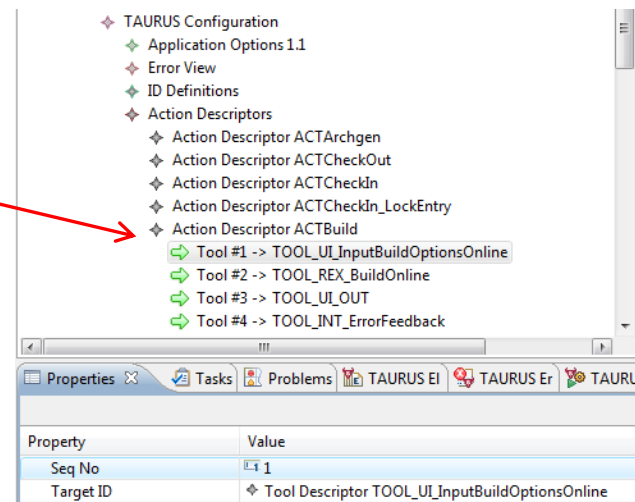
TAURUS Configuration
Application Options 1.1
Error View
ID Definitions
Action Descriptors
Action Descriptor ACTArchgen
Action Descriptor ACTCheckOut
Action Descriptor ACTCheckIn
Action Descriptor ACTCheckIn_LockEntry
Action Descriptor ACTBuild
Tool #1 -> TOOL_UI_InputBuildOptionsOnline
Tool #2 -> TOOL_REX_BuildOnline
Tool #3 -> TOOL_UI_OUT
Tool #4 -> TOOL_INT_ErrorFeedback

Properties ☒ | Tasks | Problems | TAURUS EI | TAURUS Er | TAURU

| Property | Value |
|---|---|
| Seq No | 1 |
| Target ID | Tool Descriptor TOOL_UI_InputBuildOptionsOnline |